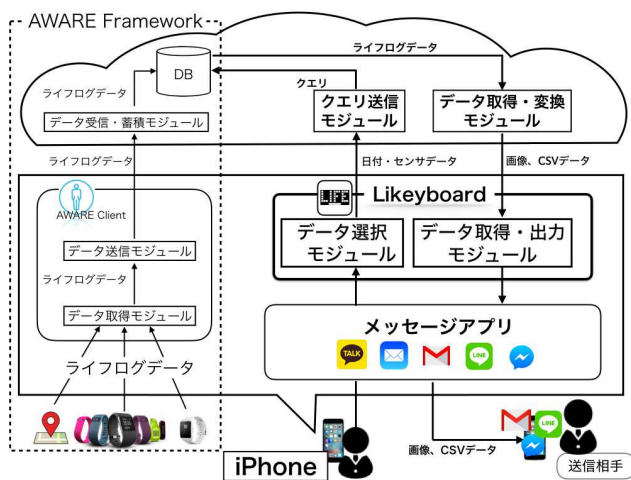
AWARE Framework

ライフログデータ

DB

ライフログデータ

データ受信・蓄積モジュール

クエリ

クエリ送信モジュール

データ取得・変換モジュール

ライフログデータ

日付・センサデータ

画像、CSVデータ

AWARE Client

LIFE

Likeyboard

データ送信モジュール

ライフログデータ

データ選択モジュール

データ取得・出力モジュール

データ取得モジュール

メッセージアプリ

TALK

LINE

ライフログデータ

画像、CSVデータ

iPhone

送信相手